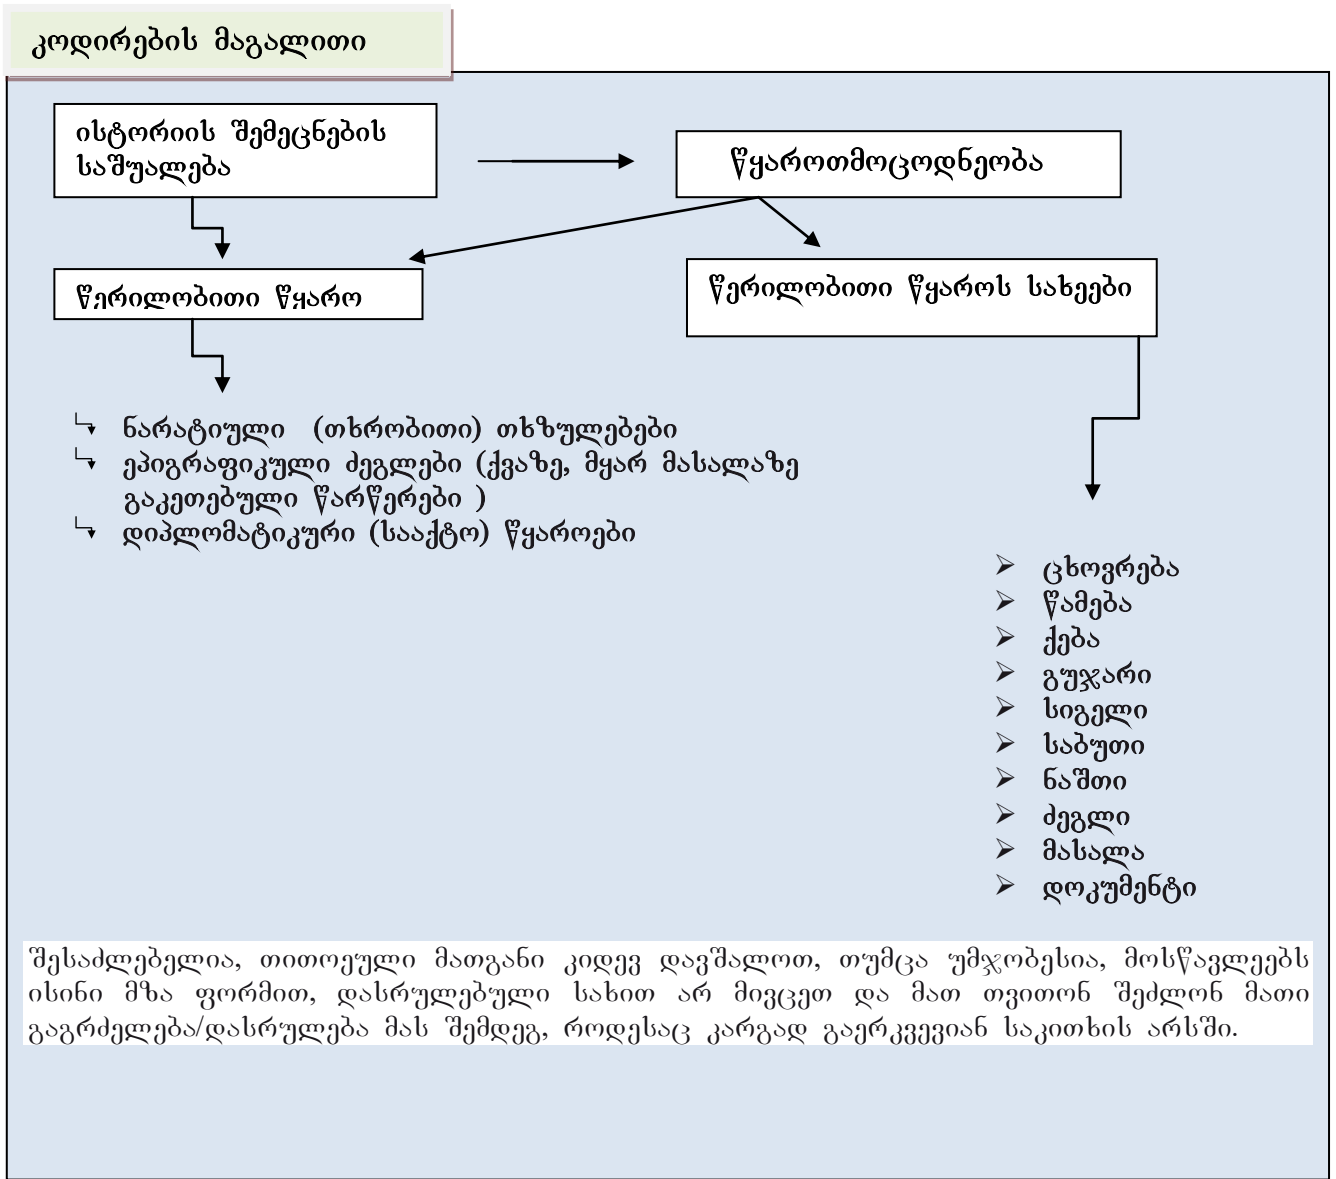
კოდირების მაგალითი

ისტორიის შემეცნების საშუალება

წყაროთმოცოდნეობა

წერილობითი წყარო

წერილობითი წყაროს სახეები

ნარატიული (თხრობითი) თხზულებები
ეპიგრაფიკული ძეგლები (ქვაზე, მყარ მასალაზე გაკეთებული წარწერები )
დიპლომატიკური (სააქტო) წყაროები

ცხოვრება
წამება
ქება
გუჯარი
სიგელი
საბუთი
ნაშთი
ძეგლი
მასალა
დოკუმენტი

შესაძლებელია, თითოეული მათგანი კიდევ დავშალოთ, თუმცა უმჯობესია, მოსწავლეებს ისინი მზა ფორმით, დასრულებული სახით არ მივცეთ და მათ თვითონ შეძლონ მათი გაგრძელება/დასრულება მას შემდეგ, როდესაც კარგად გაერკვევიან საკითხის არსში.